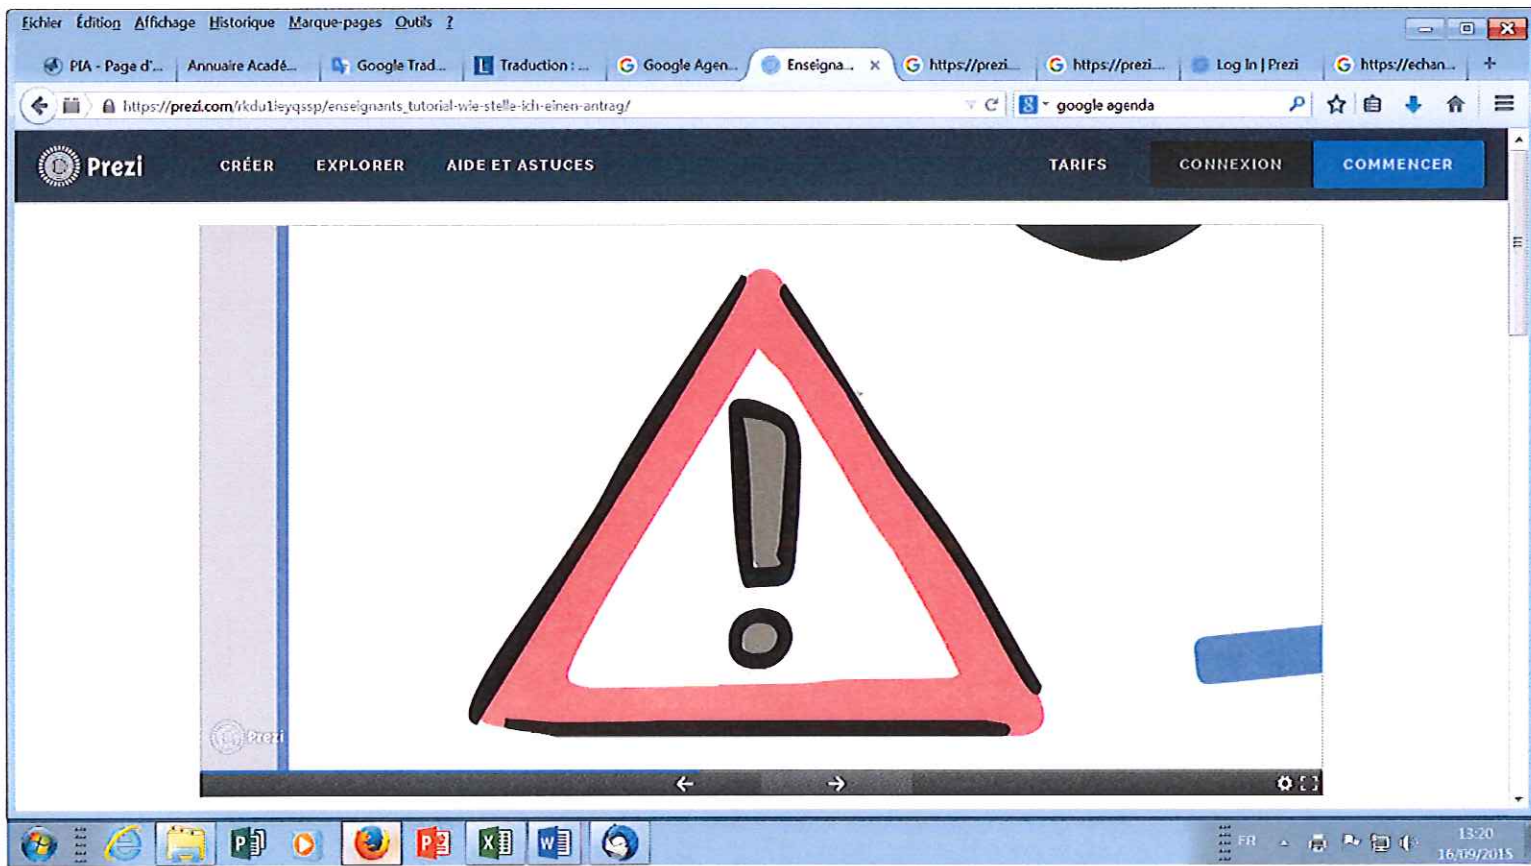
Fichier Édition Affichage Historique Marque-pages Outils ?

PIA - Page d'... Annuaire Acadé... Google Trad... Traduction : ... Google Agen... Enseigna... × https://prezi... https://prezi... Log In | Prezi https://echan... +

https://prezi.com/rkdu1ieyqssp/enseignants_tutorial-wie-stelle-ich-einen-antrag/

google agenda

Prezi CRÉER EXPLORER AIDE ET ASTUCES TARIFS CONNEXION COMMENCER

Prezi

FR 13:20 16/09/2015